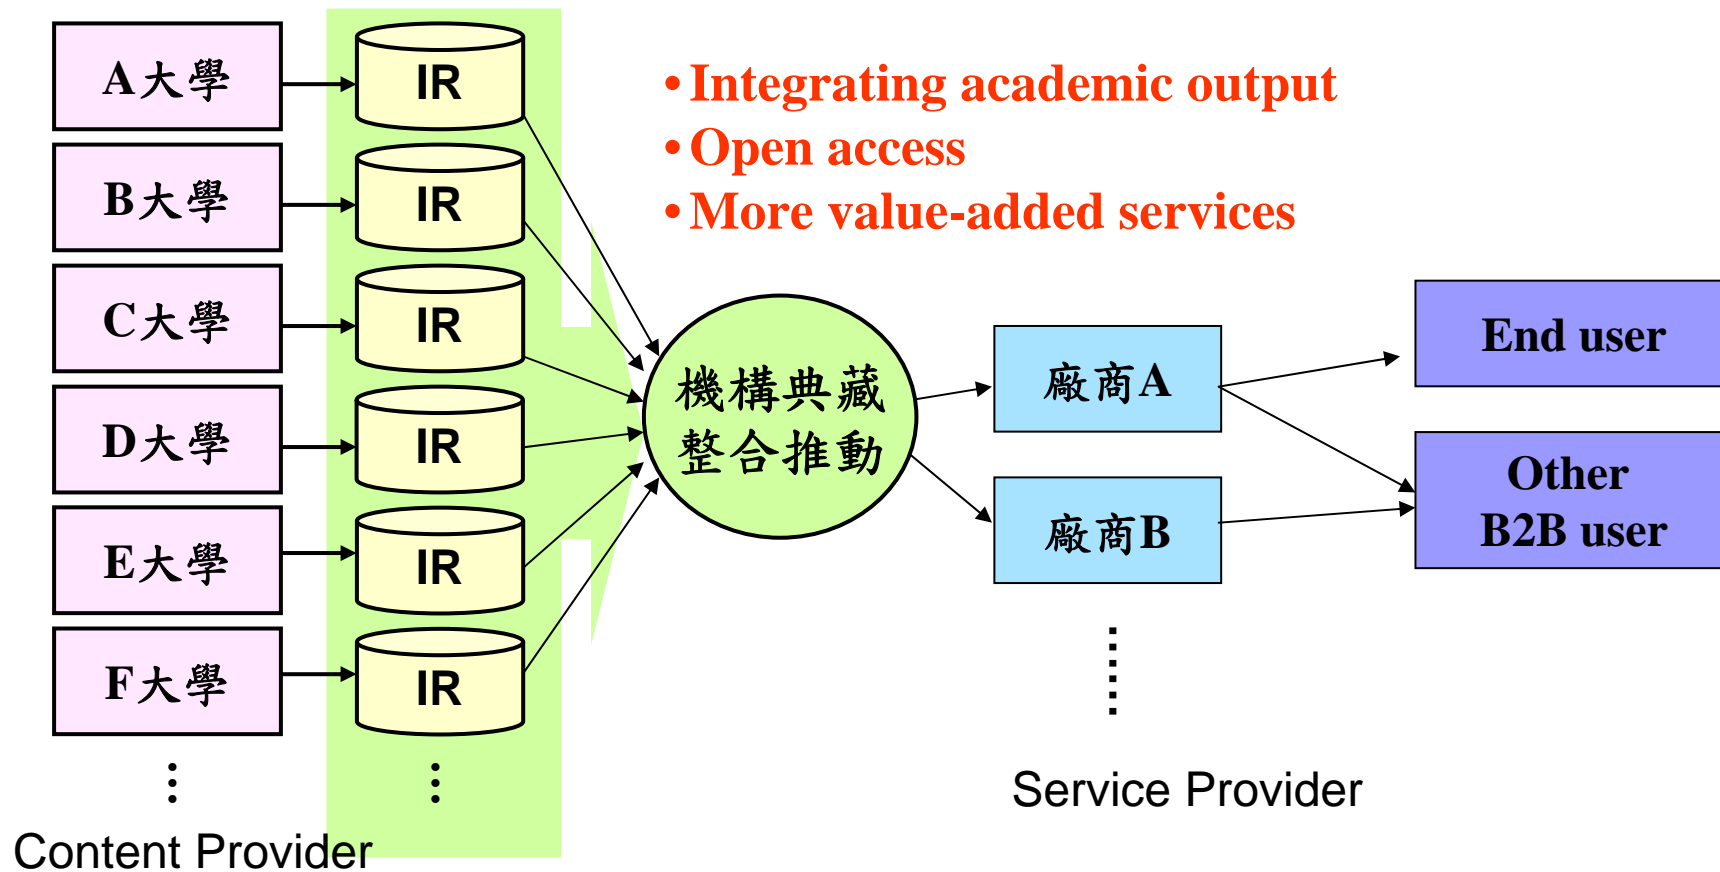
A大學
B大學
C大學
D大學
E大學
F大學
⋮

IR
IR
IR
IR
IR
IR
⋮

Content Provider

• Integrating academic output
• Open access
• More value-added services

機構典藏
整合推動

廠商A
廠商B

Service Provider

End user

Other
B2B user